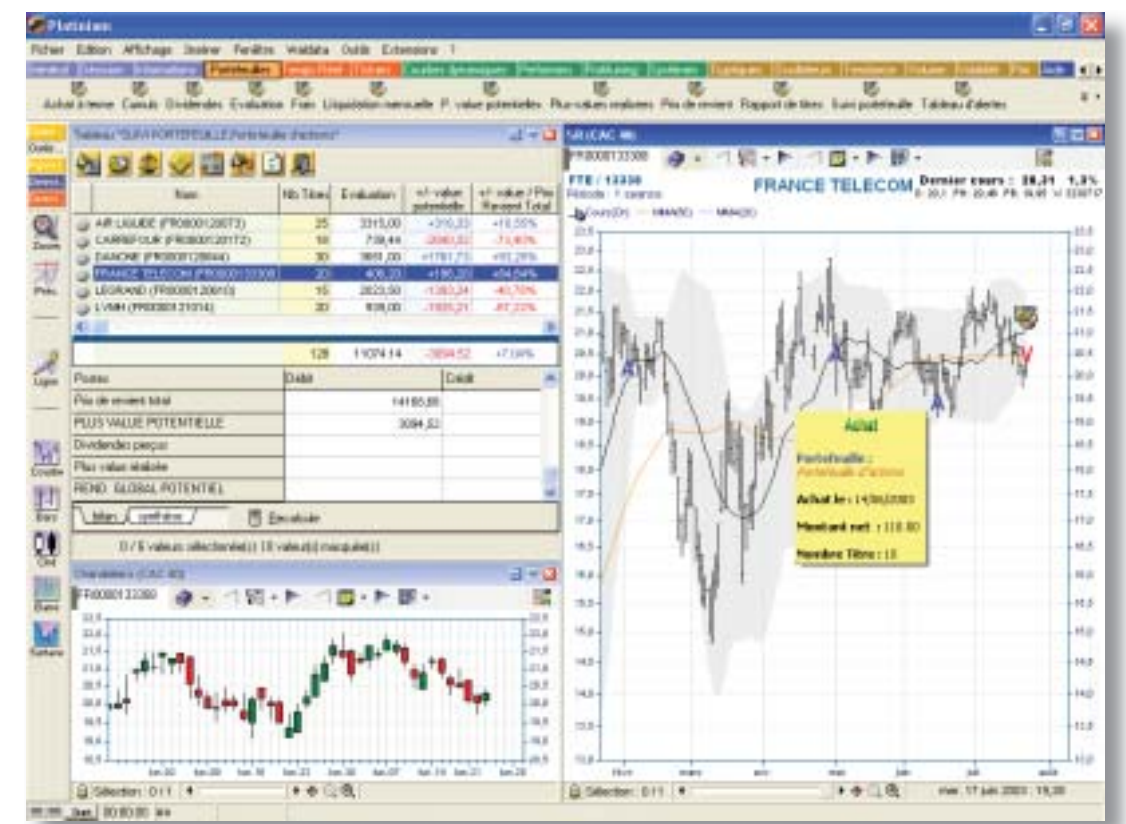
Platinium

Fichier Edition Affichage Insérer Fenêtres Webdata Outils Extensions ?

Achat à terme Cumuls Dividendes Evaluation Frais Liquidation mensuelle P. value potentielles Plus-values réalisées Prix de revient Rapport de titres Suivi portefeuille Tableau d'alertes

Tableau "SUIVI PORTEFEUILLE Portefeuille d'actions"

| Nom | Nb Titres | Evaluation | +/- value potentielle | +/- value / Prix Revient Total |
|---|---|---|---|---|
| AIR LIQUIDE (FR0000120073) | 25 | 3315,00 | +310,33 | +10,33% |
| CARREFOUR (FR0000120172) | 18 | 738,44 | -2080,32 | -73,80% |
| DANONE (FR0000120644) | 30 | 3651,00 | +1781,73 | +95,29% |
| FRANCE TELECOM (FR0000133308) | 20 | 406,20 | +186,20 | +84,64% |
| LEGRAND (FR0000120610) | 15 | 2023,50 | -1363,24 | -40,75% |
| LVMH (FR0000121014) | 20 | 939,00 | -1935,21 | -67,33% |
| | 128 | 11074,14 | -3094,52 | +7,09% |

| Postes | Débit | Crédit |
|---|---|---|
| Prix de revient total | 14168,66 | |
| PLUS VALUE POTENTIELLE | 3094,52 | |
| Dividendes perçus | | |
| Plus value réalisée | | |
| REND. GLOBAL POTENTIEL | | |

bilan synthèse Recalculer

0 / 6 valeurs sélectionnée(s) (0 valeur(s) masquée(s))

Chandeliers (CAC 40)

FR0000133308

Sélection : 0/11

SR (CAC 40)

FR0000133308

FTE / 13330
Période : 1 séance

FRANCE TELECOM

Dernier cours : 20,21 1,3%

Cours(Clt) MMA(50) MMA(20)

Achat

Portefeuille :
Portefeuille d'actions

Achat le : 14/06/2003

Montant net : 118.80

Nombre Titre : 10

Sélection : 0/11

mar. 17 juin 2003 : 19,20

Zoom Prix Ligne Courbe Barre Cliché Bare Surface